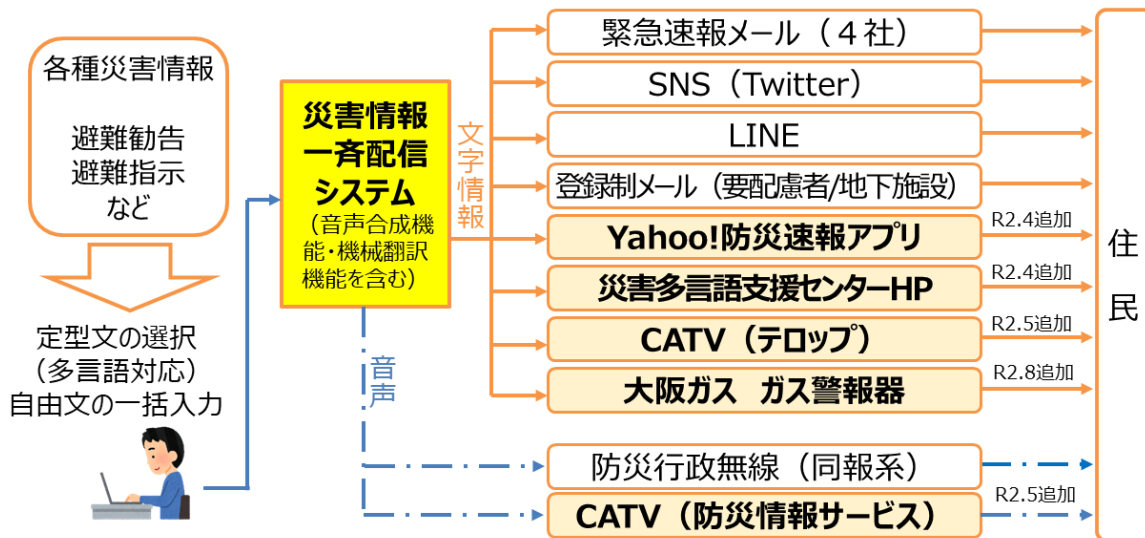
各種災害情報

避難勧告
避難指示
など

定型文の選択
（多言語対応）
自由文の一括入力

災害情報
一斉配信
システム
（音声合成機能・機械翻訳機能を含む）

文字情報

音声

緊急速報メール（４社）

SNS（Twitter）

LINE

登録制メール（要配慮者/地下施設）

Yahoo!防災速報アプリ

R2.4追加

災害多言語支援センターHP

R2.4追加

CATV（テロップ）

R2.5追加

大阪ガス　ガス警報器

R2.8追加

防災行政無線（同報系）

CATV（防災情報サービス）

R2.5追加

住
民